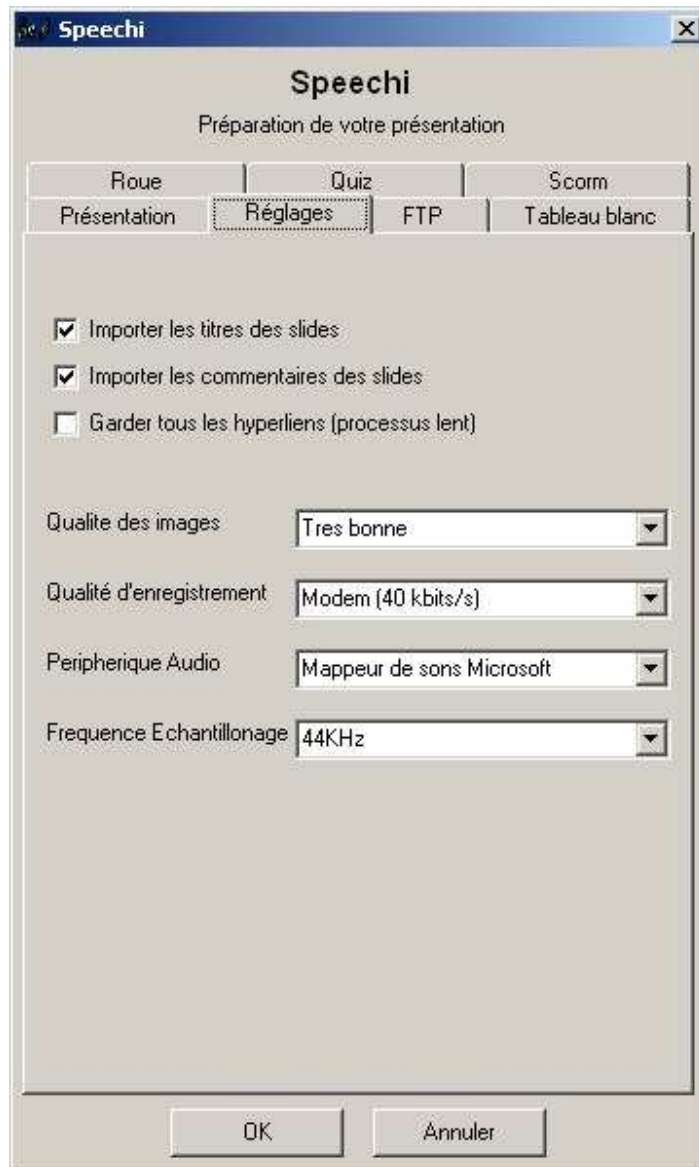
Speechi

Speechi

Préparation de votre présentation

Roue | Quiz | Scorm
Présentation | Réglages | FTP | Tableau blanc

Importer les titres des slides

Importer les commentaires des slides

Garder tous les hyperliens (processus lent)

Qualite des images
Tres bonne

Qualité d'enregistrement
Modem (40 kbits/s)

Peripherique Audio
Mappeur de sons Microsoft

Frequence Echantillonage
44KHz

OK
Annuler